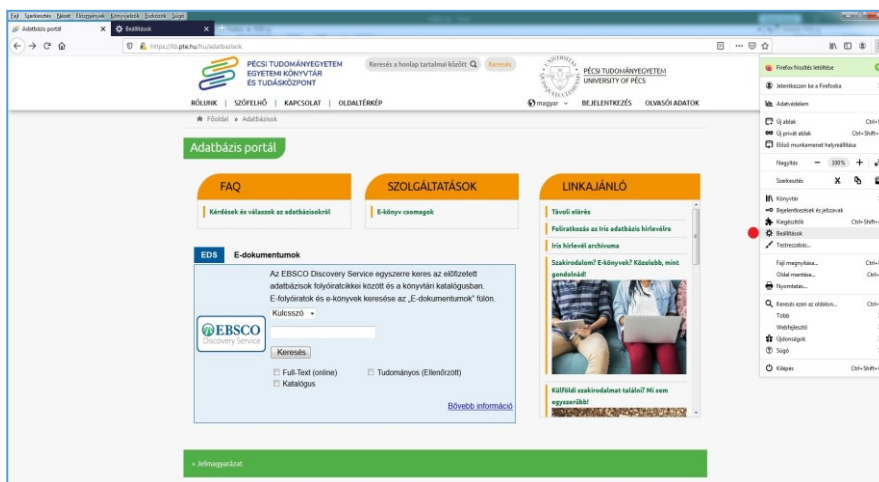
Fájl Szerkesztés Nézet Előzmények Könyvjelzők Eszközök Súgó

Adatbázis portál ×
Beállítások ×

https://lib.pte.hu/hu/adatbazisok

PÉCSI TUDOMÁNYEGYETEM EGYETEMI KÖNYVTÁR ÉS TUDÁSKÖZPONT

Keresés a honlap tartalmai között
Keresés

PÉCSI TUDOMÁNYEGYETEM
UNIVERSITY OF PÉCS

RÓLUNK | SZÓFELHŐ | KAPCSOLAT | OLDALTÉRKÉP
magyar
BEJELENTKEZÉS
OLVASÓI ADATOK

Főoldal » Adatbázisok

Adatbázis portál

FAQ
Kérdések és válaszok az adatbázisokról

SZOLGÁLTATÁSOK
E-könyv csomagok

LINKAJÁNLÓ
Távoli elérés
Feliratkozás az Iris adatbázis hírlevélre
Iris hírlevél archívuma
Szakirodalom? E-könyvek? Közelebb, mint gondolnád!
Külföldi szakirodalmat találni? Mi sem egyszerűbb!

EDS
E-dokumentumok

Az EBSCO Discovery Service egyszerre keres az előfizetett adatbázisok folyóiratcikkei között és a könyvtári katalógusban. E-folyóiratok és e-könyvek keresése az „E-dokumentumok" fülön.

Kulcsszó

EBSCO
Discovery Service

Keresés

Full-Text (online)
Tudományos (Ellenőrzött)
Katalógus

Bővebb információ

+ Jelmagyarázat

Firefox frissítés letöltése
Jelentkezzen be a Firefoxba
Adatvédelem
Új ablak Ctrl+
Új privát ablak Ctrl+Shift+
Előző munkamenet helyreállítása
Nagyítás − 100% +
Szerkesztés
Könyvtár
Bejelentkezések és jelszavak
Kiegészítők Ctrl+Shift+
Beállítások
Testreszabás...
Fájl megnyitása... Ctrl+
Oldal mentése... Ctrl+
Nyomtatás...
Keresés ezen az oldalon... Ctrl+
Több
Webfejlesztő
Újdonságok
Súgó
Kilépés Ctrl+Shift+